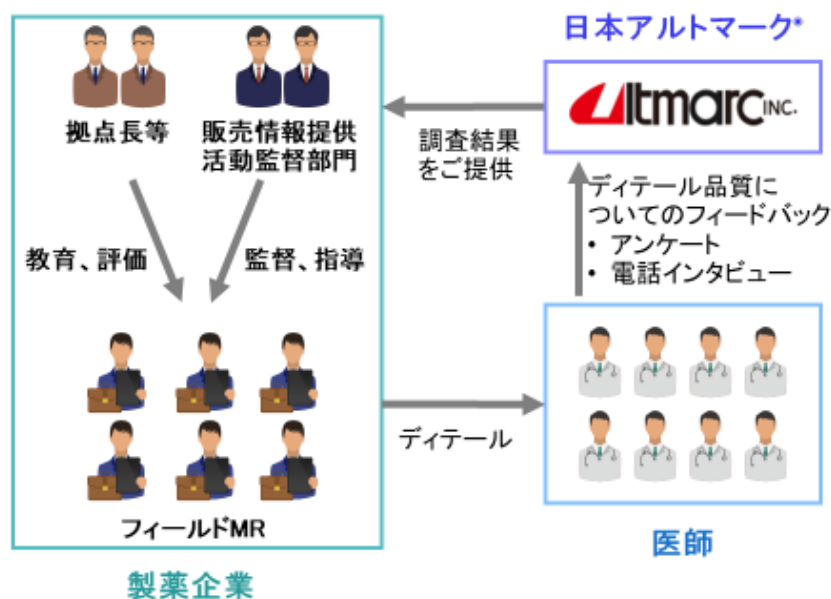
日本アルトマーク*

Ultmarc INC.

拠点長等

販売情報提供活動監督部門

調査結果をご提供

ディテール品質についてのフィードバック
• アンケート
• 電話インタビュー

教育、評価

監督、指導

ディテール

フィールドMR

医師

製薬企業